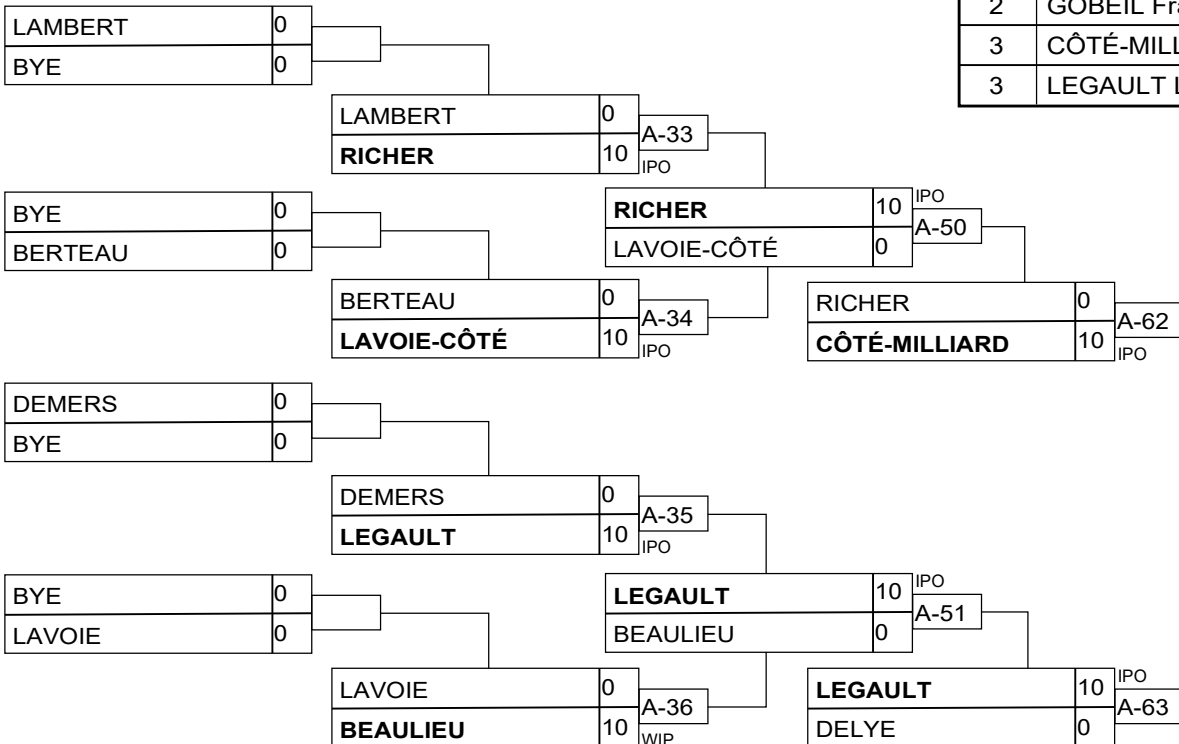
| 2 | GOBEIL Fra |
|---|---|
| 3 | CÔTÉ-MILL |
| 3 | LEGAULT L |

LAMBERT 0
BYE 0

LAMBERT 0
RICHER 10
A-33
IPO

BYE 0
BERTEAU 0

RICHER 10
LAVOIE-CÔTÉ 0
IPO
A-50

BERTEAU 0
LAVOIE-CÔTÉ 10
A-34
IPO

RICHER 0
CÔTÉ-MILLIARD 10
A-62
IPO

DEMERS 0
BYE 0

DEMERS 0
LEGAULT 10
A-35
IPO

BYE 0
LAVOIE 0

LEGAULT 10
BEAULIEU 0
IPO
A-51

LAVOIE 0
BEAULIEU 10
A-36
WIP

LEGAULT 10
DELYE 0
IPO
A-63